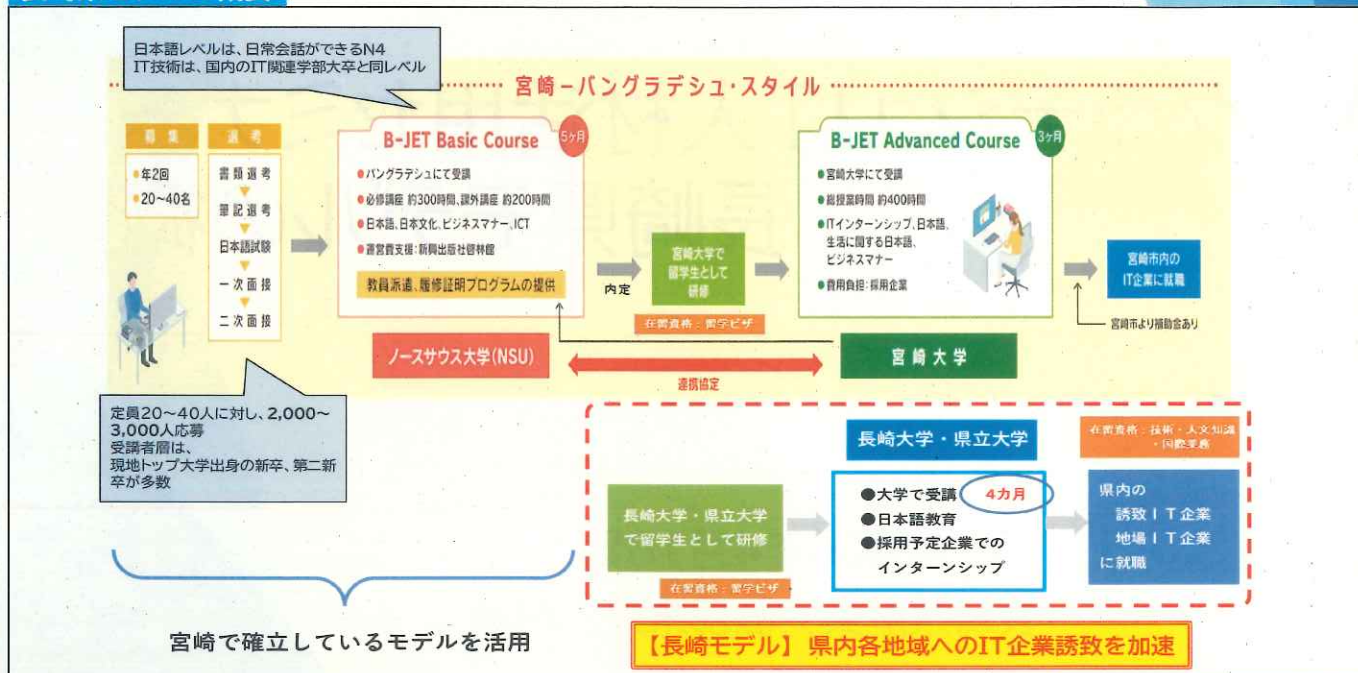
日本語レベルは、日常会話ができるN4
IT技術は、国内のIT関連学部大卒と同レベル

宮崎－バングラデシュ・スタイル

募集
●年2回
●20～40名

選考
書類選考
筆記選考
日本語試験
一次面接
二次面接

B-JET Basic Course 5ヶ月
●バングラデシュにて受講
●必修講座 約300時間、課外講座 約200時間
●日本語、日本文化、ビジネスマナー、ICT
●運営費支援：新興出版社啓林館
教員派遣、履修証明プログラムの提供

内定

宮崎大学で留学生として研修
在留資格：留学ビザ

B-JET Advanced Course 3ヶ月
●宮崎大学にて受講
●総授業時間 約400時間
●ITインターンシップ、日本語、生活に関する日本語、ビジネスマナー
●費用負担：採用企業

宮崎市内のIT企業に就職
宮崎市より補助金あり

ノースサウス大学(NSU)
連携協定
宮崎大学

定員20～40人に対し、2,000～3,000人応募
受講者層は、
現地トップ大学出身の新卒、第二新卒が多数

長崎大学・県立大学
在留資格：技術・人文知識・国際業務

長崎大学・県立大学で留学生として研修
在留資格：留学ビザ

●大学で受講 4カ月
●日本語教育
●採用予定企業でのインターンシップ

県内の
誘致IT企業
地場IT企業
に就職

宮崎で確立しているモデルを活用

【長崎モデル】 県内各地域へのIT企業誘致を加速